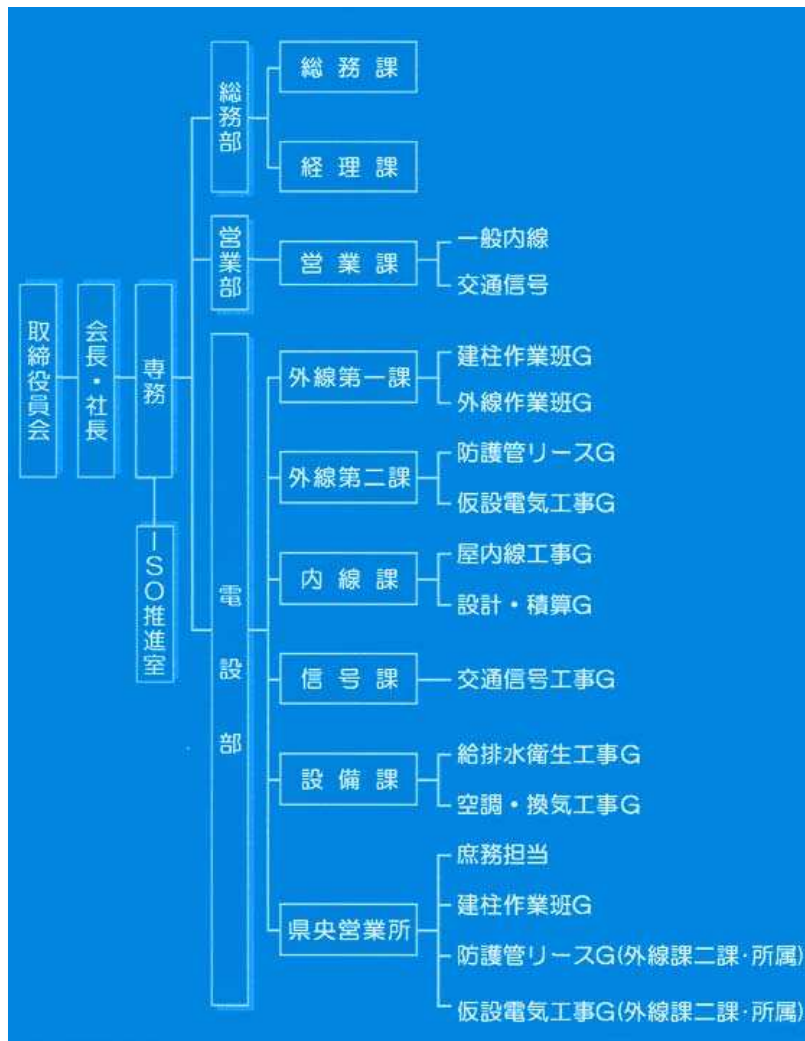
取締役員会

会長・社長

専務

ISO推進室

総務部

総務課

経理課

営業部

営業課

一般内線

交通信号

電設部

外線第一課

建柱作業班G

外線作業班G

外線第二課

防護管リースG

仮設電気工事G

内線課

屋内線工事G

設計・積算G

信号課

交通信号工事G

設備課

給排水衛生工事G

空調・換気工事G

県央営業所

庶務担当

建柱作業班G

防護管リースG(外線課二課・所属)

仮設電気工事G(外線課二課・所属)